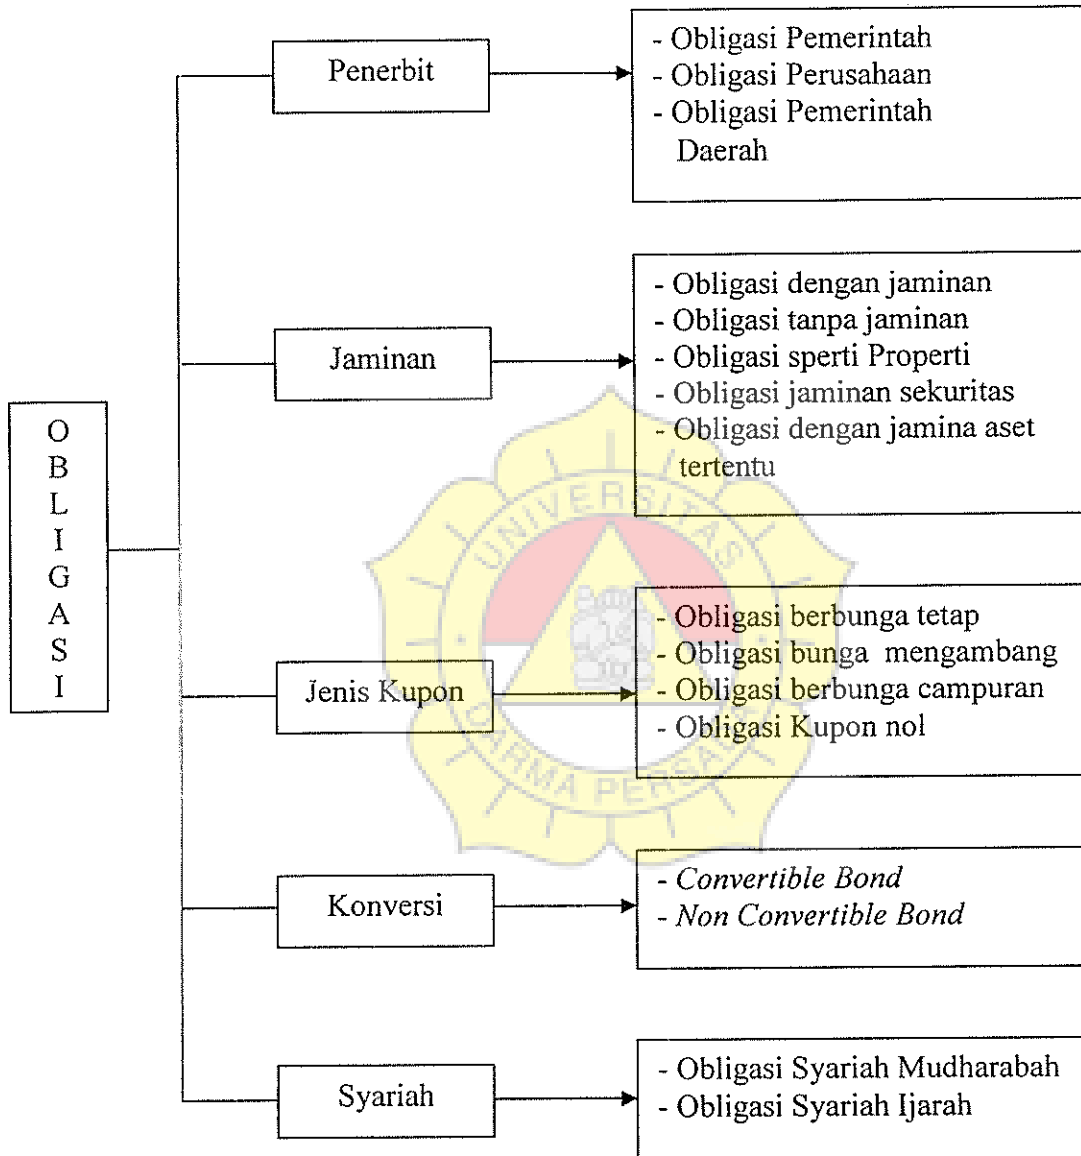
OBLIGASI

Penerbit

- Obligasi Pemerintah
- Obligasi Perusahaan
- Obligasi Pemerintah Daerah

Jaminan

- Obligasi dengan jaminan
- Obligasi tanpa jaminan
- Obligasi sperti Properti
- Obligasi jaminan sekuritas
- Obligasi dengan jamina aset tertentu

Jenis Kupon

- Obligasi berbunga tetap
- Obligasi bunga mengambang
- Obligasi berbunga campuran
- Obligasi Kupon nol

Konversi

- Convertible Bond
- Non Convertible Bond

Syariah

- Obligasi Syariah Mudharabah
- Obligasi Syariah Ijarah

UNIVERSITAS DARMA PERSADA